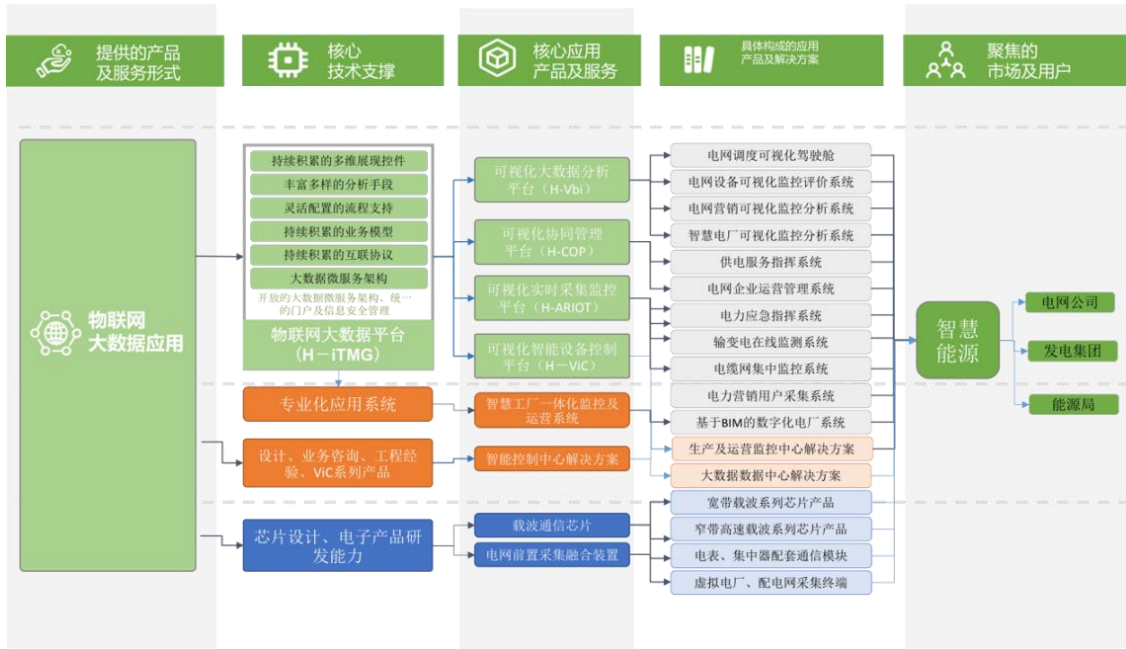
提供的产品及服务形式

核心技术支撑

核心应用产品及服务

具体构成的应用产品及解决方案

聚焦的市场及用户

物联网大数据应用

持续积累的多维展现控件
丰富多样的分析手段
灵活配置的流程支持
持续积累的业务模型
持续积累的互联协议
大数据微服务架构
开放的大数据微服务架构、统一的门户及信息安全管理

物联网大数据平台（H－iTMG）

专业化应用系统

设计、业务咨询、工程经验、ViC系列产品

芯片设计、电子产品研发能力

可视化大数据分析平台（H-Vbi）

可视化协同管理平台（H-COP）

可视化实时采集监控平台（H-ARIOT）

可视化智能设备控制平台（H－ViC）

智慧工厂一体化监控及运营系统

智能控制中心解决方案

载波通信芯片

电网前置采集融合装置

电网调度可视化驾驶舱
电网设备可视化监控评价系统
电网营销可视化监控分析系统
智慧电厂可视化监控分析系统
供电服务指挥系统
电网企业运营管理系统
电力应急指挥系统
输变电在线监测系统
电缆网集中监控系统
电力营销用户采集系统
基于BIM的数字化电厂系统
生产及运营监控中心解决方案
大数据数据中心解决方案
宽带载波系列芯片产品
窄带高速载波系列芯片产品
电表、集中器配套通信模块
虚拟电厂、配电网采集终端

智慧能源

电网公司
发电集团
能源局